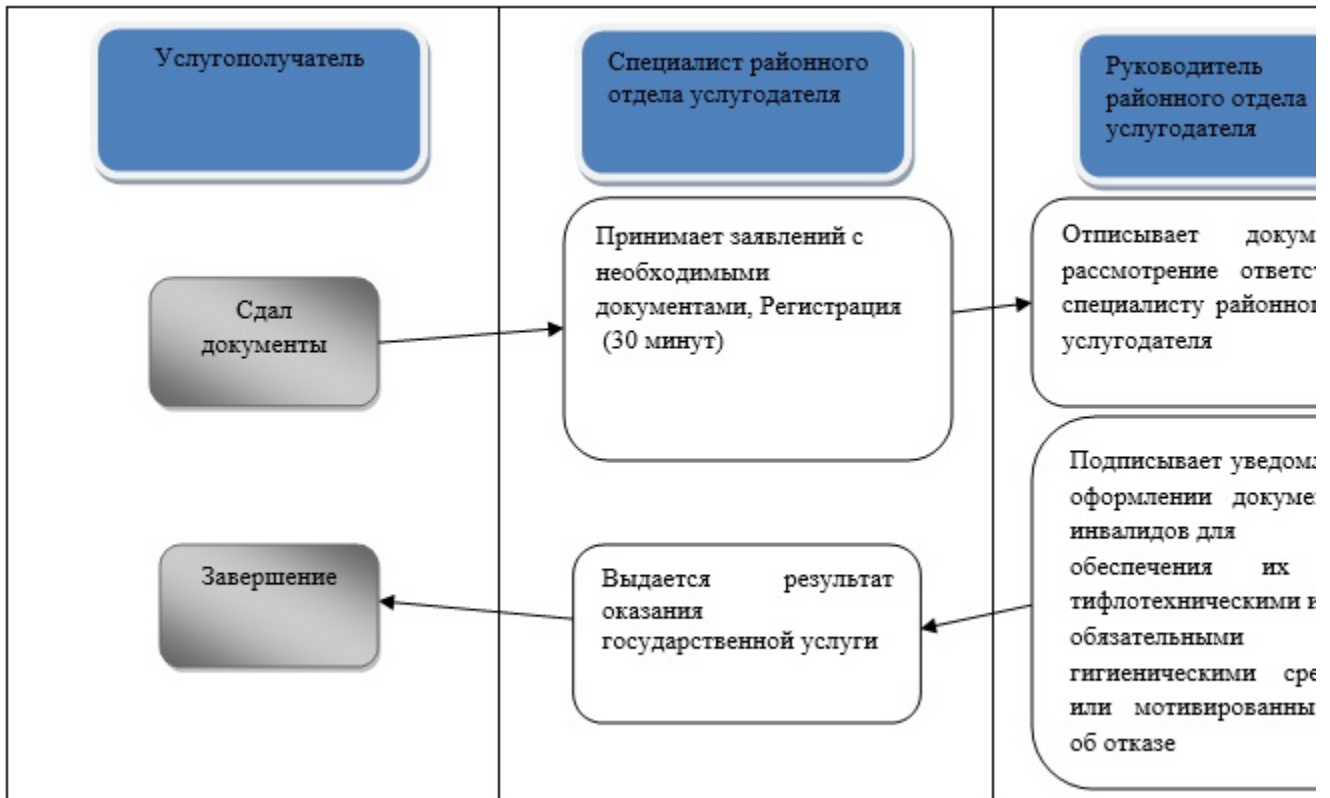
Услугополучатель

Специалист районного отдела услугодателя

Руководитель районного отдела услугодателя

Сдал документы

Принимает заявлений с необходимыми документами, Регистрация (30 минут)

Отписывает докум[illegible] рассмотрение ответст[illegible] специалисту районно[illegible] услугодателя

Подписывает уведом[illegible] оформлении докуме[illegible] инвалидов для обеспечения их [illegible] тифлотехническими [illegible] обязательными гигиеническими сре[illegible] или мотивированны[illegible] об отказе

Завершение

Выдается результат оказания государственной услуги